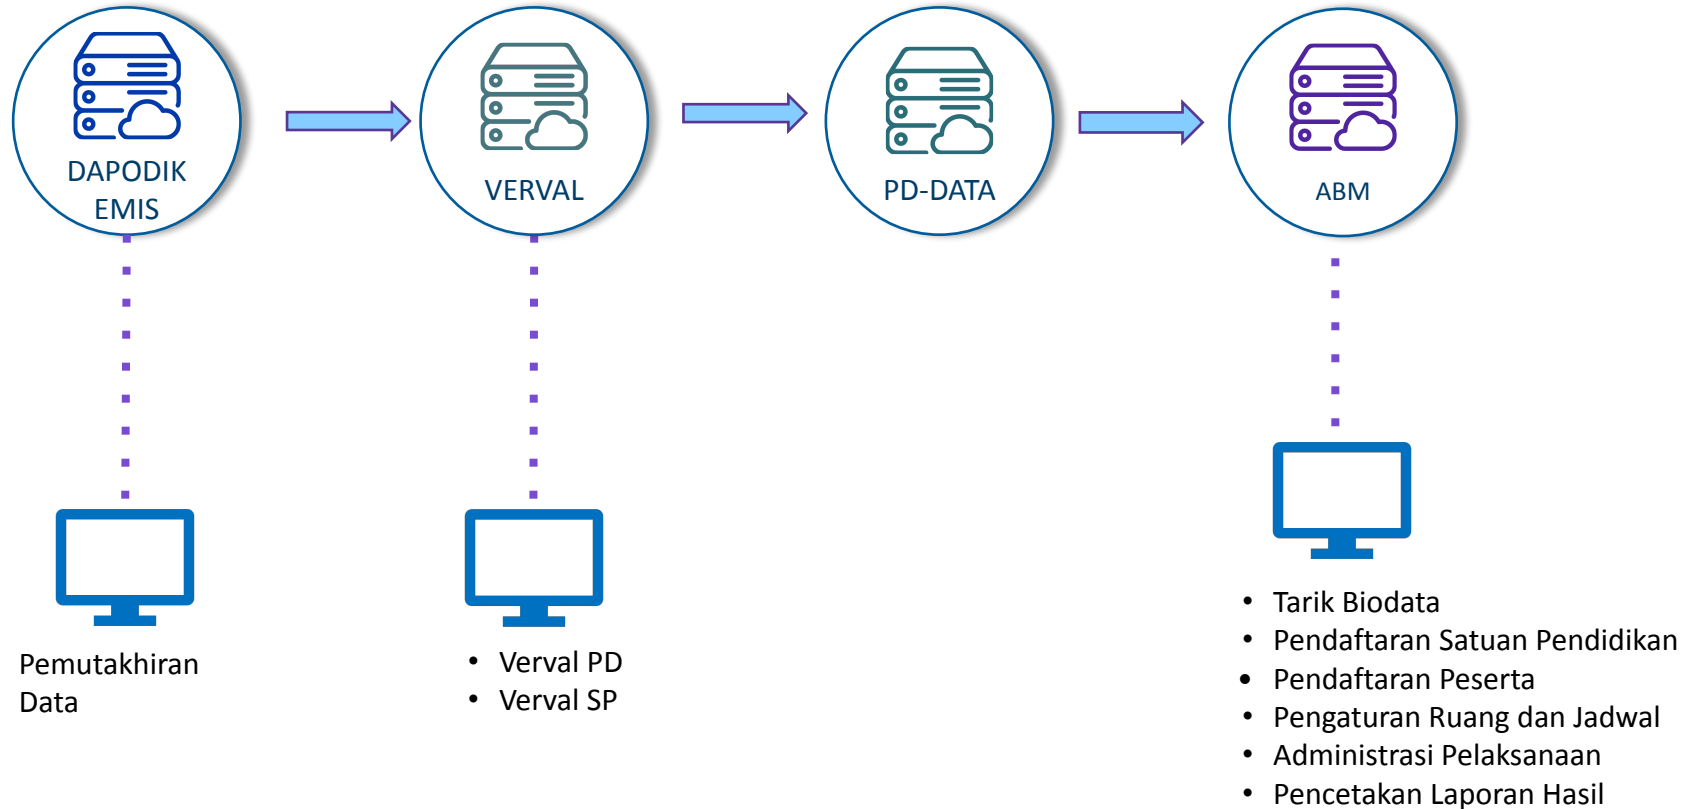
DAPODIK EMIS

VERVAL

PD-DATA

ABM

Pemutakhiran Data

- Verval PD
- Verval SP

- Tarik Biodata
- Pendaftaran Satuan Pendidikan
- Pendaftaran Peserta
- Pengaturan Ruang dan Jadwal
- Administrasi Pelaksanaan
- Pencetakan Laporan Hasil